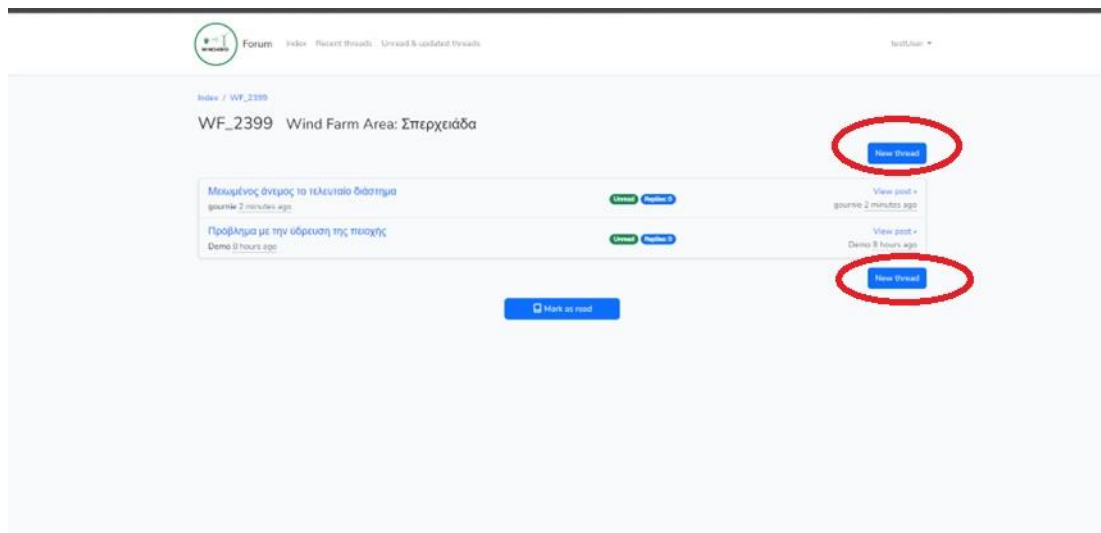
Forum Index Recent threads Unread & updated threads

testUser ▾

Index / WF_2399

WF_2399 Wind Farm Area: Σπερχειάδα

New thread

Μειωμένος άνεμος το τελευταίο διάστημα
gournie 2 minutes ago

Unread Replies: 0

View post »
gournie 2 minutes ago

Πρόβλημα με την ύδρευση της περιοχής
Demo 8 hours ago

Unread Replies: 0

View post »
Demo 8 hours ago

New thread

Mark as read